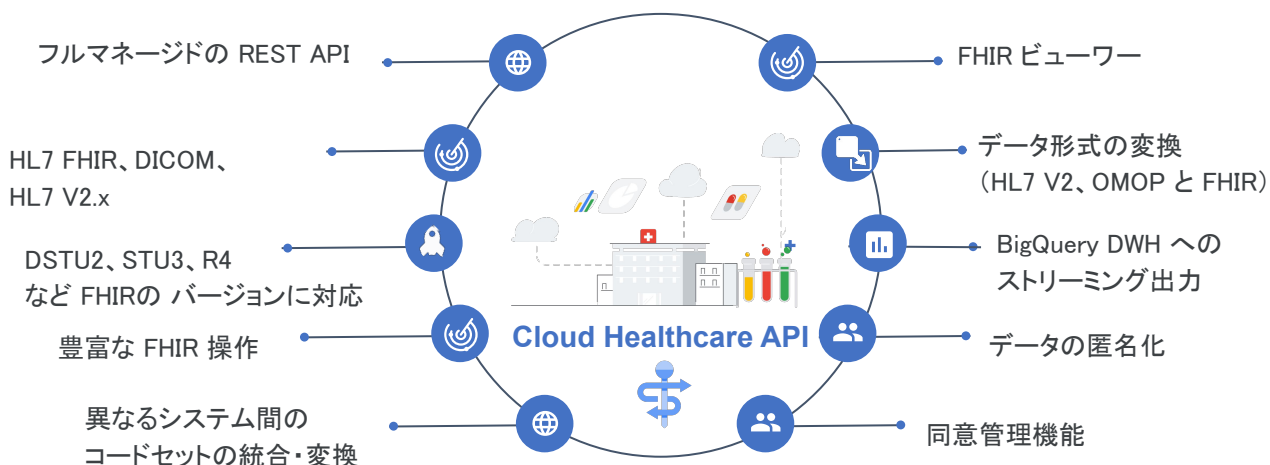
フルマネージドの REST API

HL7 FHIR、DICOM、
HL7 V2.x

DSTU2、STU3、R4
など FHIRの バージョンに対応

豊富な FHIR 操作

異なるシステム間の
コードセットの統合・変換

FHIR ビューワー

データ形式の変換
（HL7 V2、OMOP と FHIR）

BigQuery DWH への
ストリーミング出力

データの匿名化

同意管理機能

Cloud Healthcare API